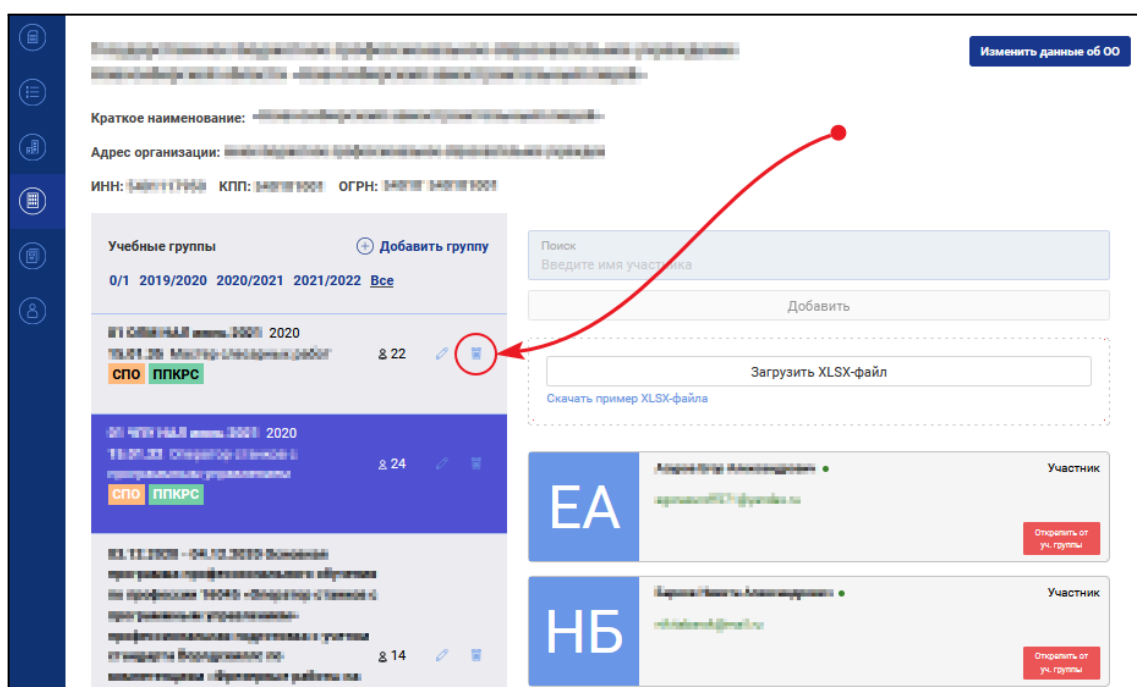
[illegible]

Изменить данные об ОО

Краткое наименование: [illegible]

Адрес организации: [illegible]

ИНН: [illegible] КПП: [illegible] ОГРН: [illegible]

Учебные группы

Добавить группу

0/1 2019/2020 2020/2021 2021/2022 Все

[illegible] 2020
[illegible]
СПО ППКРС

22

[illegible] 2020
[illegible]
СПО ППКРС

24

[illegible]

14

Поиск
Введите имя участника

Добавить

Загрузить XLSX-файл

Скачать пример XLSX-файла

ЕА

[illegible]

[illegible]

Участник

Открепить от уч. группы

НБ

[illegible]

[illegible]

Участник

Открепить от уч. группы